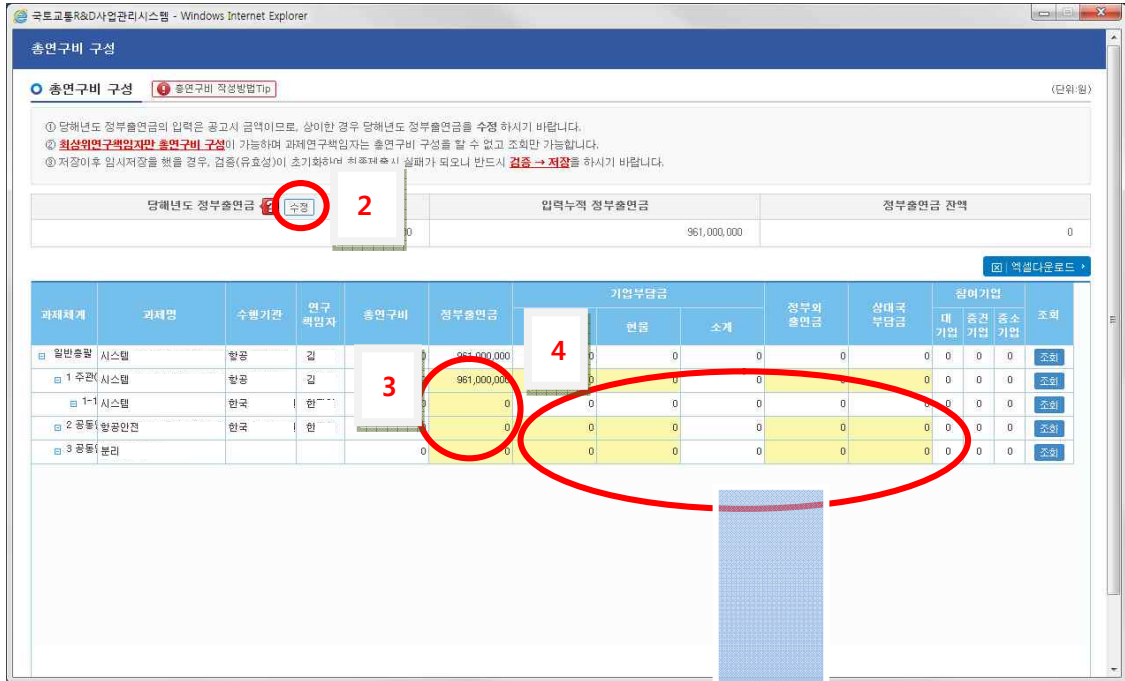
국토교통R&D사업관리시스템 - Windows Internet Explorer

총연구비 구성

총연구비 구성 총연구비 작성방법Tip (단위:원)

① 당해년도 정부출연금의 입력은 공고시 금액이므로, 상이한 경우 당해년도 정부출연금을 수정 하시기 바랍니다.
② 최상위연구책임자만 총연구비 구성이 가능하며 과제연구책임자는 총연구비 구성을 할 수 없고 조회만 가능합니다.
③ 저장이후 임시저장을 했을 경우, 검증(유효성)이 초기화하여 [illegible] 실패가 되오니 반드시 검증 → 저장을 하시기 바랍니다.

| 당해년도 정부출연금 수정 2 | 입력누적 정부출연금 | 정부출연금 잔액 |
|---|---|---|
| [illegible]0 | 961,000,000 | 0 |

엑셀다운로드

| 과제체계 | 과제명 | 수행기관 | 연구책임자 | 총연구비 | 정부출연금 | 기업부담금 | 현금 | 소계 | 정부외출연금 | 상대국부담금 | 대기업 | 중견기업 | 중소기업 | 조회 |
|---|---|---|---|---|---|---|---|---|---|---|---|---|---|---|
| 일반총괄 | 시스템 | 항공 | 김 | 0 | 961,000,000 | 0 | 0 | 0 | 0 | 0 | 0 | 0 | 0 | 조회 |
| 1 주관( | 시스템 | 항공 | 김 | | 961,000,000 | 0 | 0 | 0 | 0 | 0 | 0 | 0 | 0 | 조회 |
| 1-1 | 시스템 | 한국 | 한 | | 0 | 0 | 0 | 0 | 0 | 0 | 0 | 0 | 0 | 조회 |
| 2 공동( | 항공안전 | 한국 | 한 | | 0 | 0 | 0 | 0 | 0 | 0 | 0 | 0 | 0 | 조회 |
| 3 공동( | 분리 | | | 0 | 0 | 0 | 0 | 0 | 0 | 0 | 0 | 0 | 0 | 조회 |

3
4